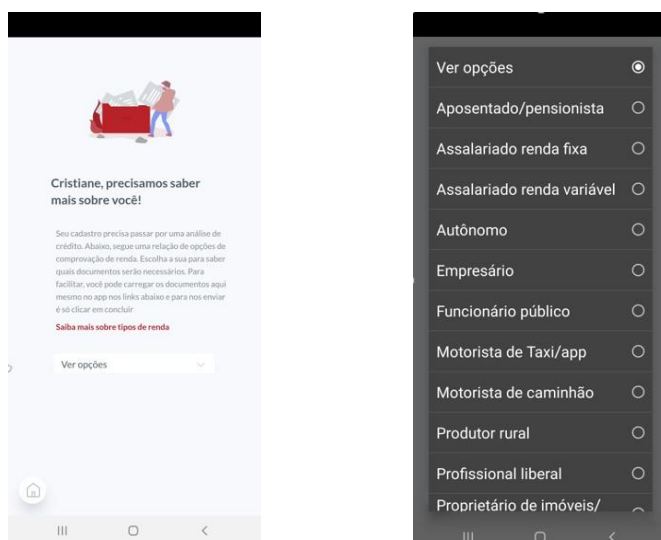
Cristiane, precisamos saber mais sobre você!

Seu cadastro precisa passar por uma análise de crédito. Abaixo, segue uma relação de opções de comprovação de renda. Escolha a sua para saber quais documentos serão necessários. Para facilitar, você pode carregar os documentos aqui mesmo no app nos links abaixo e para nos enviar é só clicar em concluir

Saiba mais sobre tipos de renda

Ver opções

Ver opções
Aposentado/pensionista
Assalariado renda fixa
Assalariado renda variável
Autônomo
Empresário
Funcionário público
Motorista de Taxi/app
Motorista de caminhão
Produtor rural
Profissional liberal
Proprietário de imóveis/